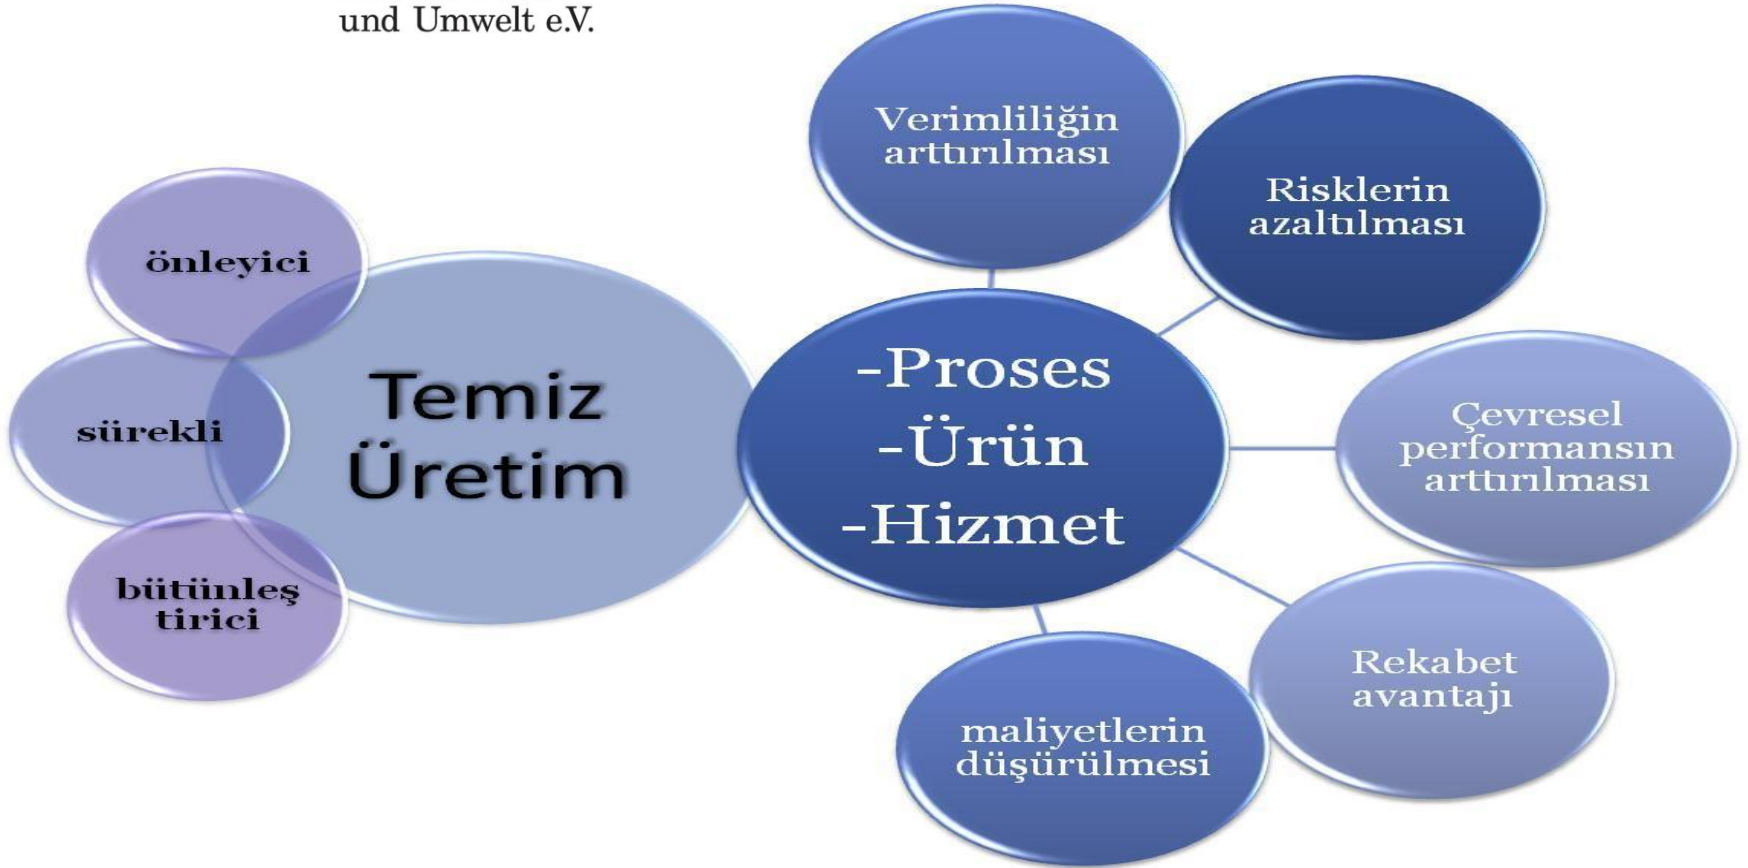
und Umwelt e.V.

önleyici

sürekli

bütünleş tirici

Temiz Üretim

-Proses
-Ürün
-Hizmet

Verimliliğin arttırılması

Risklerin azaltılması

Çevresel performansın arttırılması

Rekabet avantajı

maliyetlerin düşürülmesi